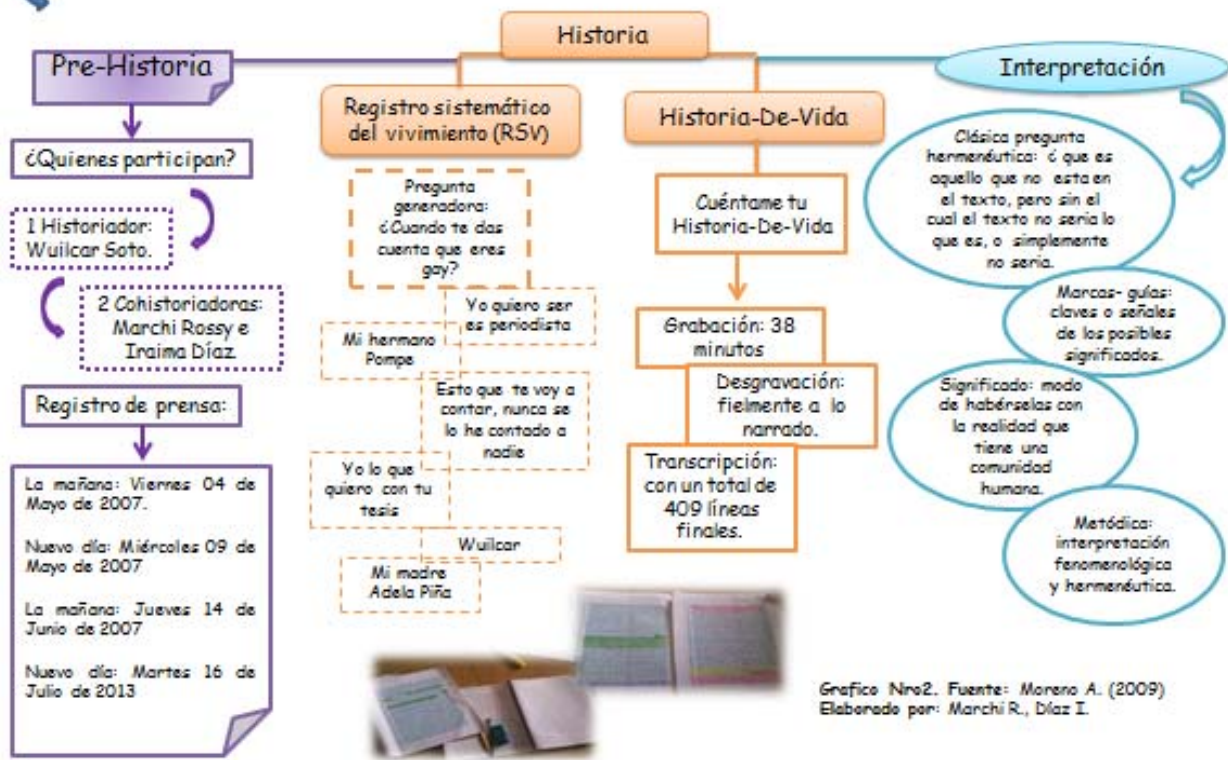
Historia

Pre-Historia

¿Quienes participan?

1 Historiador: Wuilcar Soto.

2 Cohistoriadoras: Marchi Rossy e Iraima Díaz.

Registro de prensa:

La mañana: Viernes 04 de Mayo de 2007.

Nuevo día: Miércoles 09 de Mayo de 2007

La mañana: Jueves 14 de Junio de 2007

Nuevo día: Martes 16 de Julio de 2013

Registro sistemático del vivimiento (RSV)

Pregunta generadora: ¿Cuando te das cuenta que eres gay?

Yo quiero ser es periodista

Mi hermano Pompe

Esto que te voy a contar, nunca se lo he contado a nadie

Yo lo que quiero con tu tesis

Wuilcar

Mi madre Adela Piña

Historia-De-Vida

Cuéntame tu Historia-De-Vida

Grabación: 38 minutos

Desgravación: fielmente a lo narrado.

Transcripción: con un total de 409 líneas finales.

Interpretación

Clásica pregunta hermenéutica: ¿ que es aquello que no esta en el texto, pero sin el cual el texto no seria lo que es, o simplemente no seria.

Marcas- guías: claves o señales de los posibles significados.

Significado: modo de habérselas con la realidad que tiene una comunidad humana.

Metódica: interpretación fenomenológica y hermenéutica.

Grafico Nro2. Fuente: Moreno A. (2009)
Elaborado por: Marchi R., Díaz I.